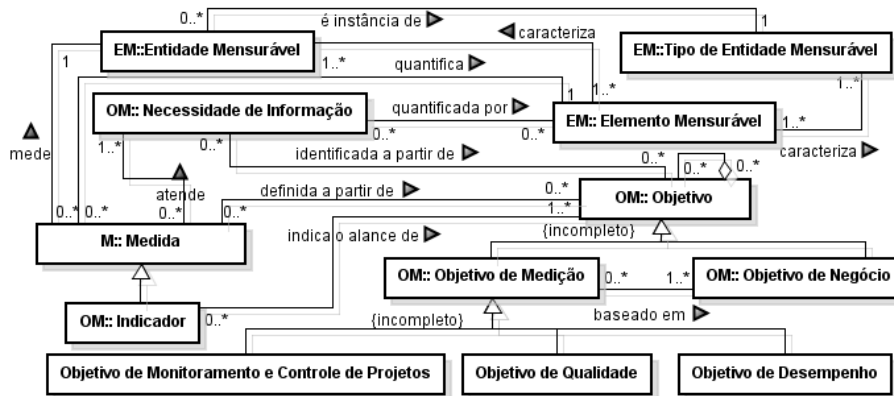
0..*
é instância de
1
caracteriza
EM::Entidade Mensurável
EM::Tipo de Entidade Mensurável
1
1..*
quantifica
1..*
1..*
OM:: Necessidade de Informação
quantificada por
EM:: Elemento Mensurável
1..*
mede
0..*
0..*
1..*
0..*
identificada a partir de
0..*
0..*
0..*
caracteriza
atende
definida a partir de
0..*
0..*
0..*
0..*
1..*
OM:: Objetivo
0..*
M:: Medida
indica o alance de
{incompleto}
OM:: Objetivo de Medição
0..*
1..*
OM:: Objetivo de Negócio
OM:: Indicador
0..*
{incompleto}
baseado em
Objetivo de Monitoramento e Controle de Projetos
Objetivo de Qualidade
Objetivo de Desempenho